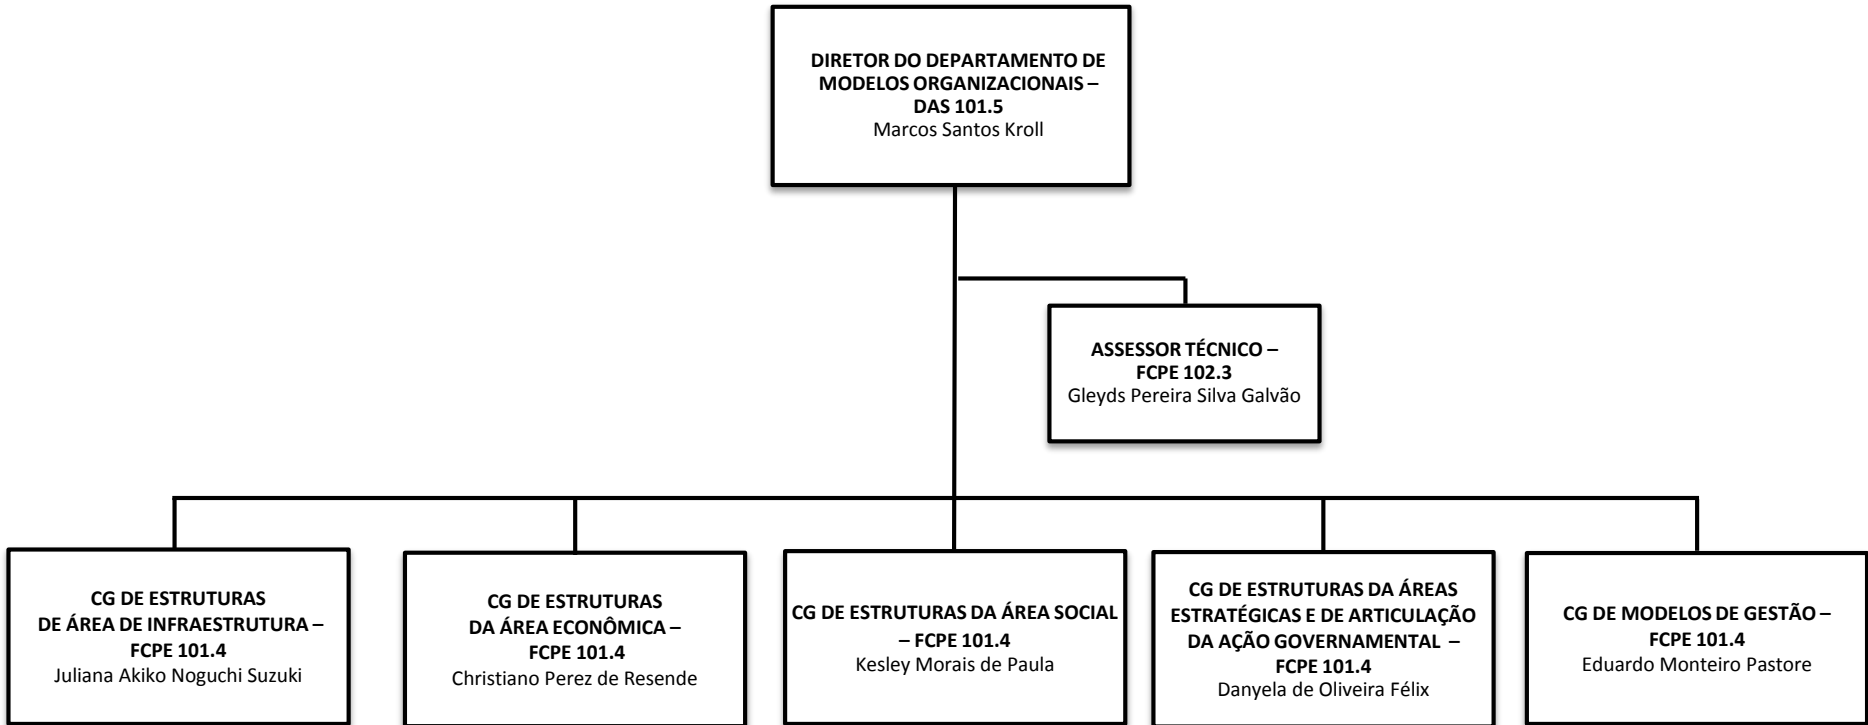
DIRETOR DO DEPARTAMENTO DE MODELOS ORGANIZACIONAIS – DAS 101.5
Marcos Santos Kroll

ASSESSOR TÉCNICO – FCPE 102.3
Gleyds Pereira Silva Galvão

CG DE ESTRUTURAS DE ÁREA DE INFRAESTRUTURA – FCPE 101.4
Juliana Akiko Noguchi Suzuki

CG DE ESTRUTURAS DA ÁREA ECONÔMICA – FCPE 101.4
Christiano Perez de Resende

CG DE ESTRUTURAS DA ÁREA SOCIAL – FCPE 101.4
Kesley Morais de Paula

CG DE ESTRUTURAS DA ÁREAS ESTRATÉGICAS E DE ARTICULAÇÃO DA AÇÃO GOVERNAMENTAL – FCPE 101.4
Danyela de Oliveira Félix

CG DE MODELOS DE GESTÃO – FCPE 101.4
Eduardo Monteiro Pastore